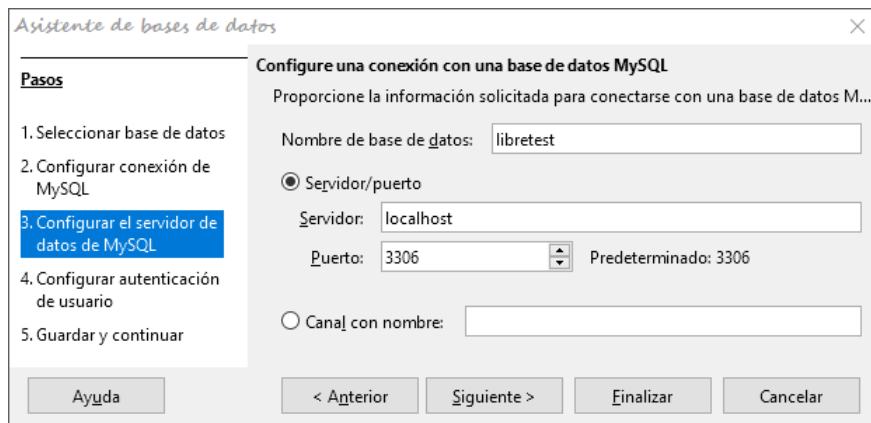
Asistente de bases de datos

Pasos

1. Seleccionar base de datos

2. Configurar conexión de MySQL

3. Configurar el servidor de datos de MySQL

4. Configurar autenticación de usuario

5. Guardar y continuar

Configure una conexión con una base de datos MySQL

Proporcione la información solicitada para conectarse con una base de datos M...

Nombre de base de datos: libretest

Servidor/puerto

Servidor: localhost

Puerto: 3306

Predeterminado: 3306

Canal con nombre:

Ayuda

< Anterior

Siguiente >

Finalizar

Cancelar